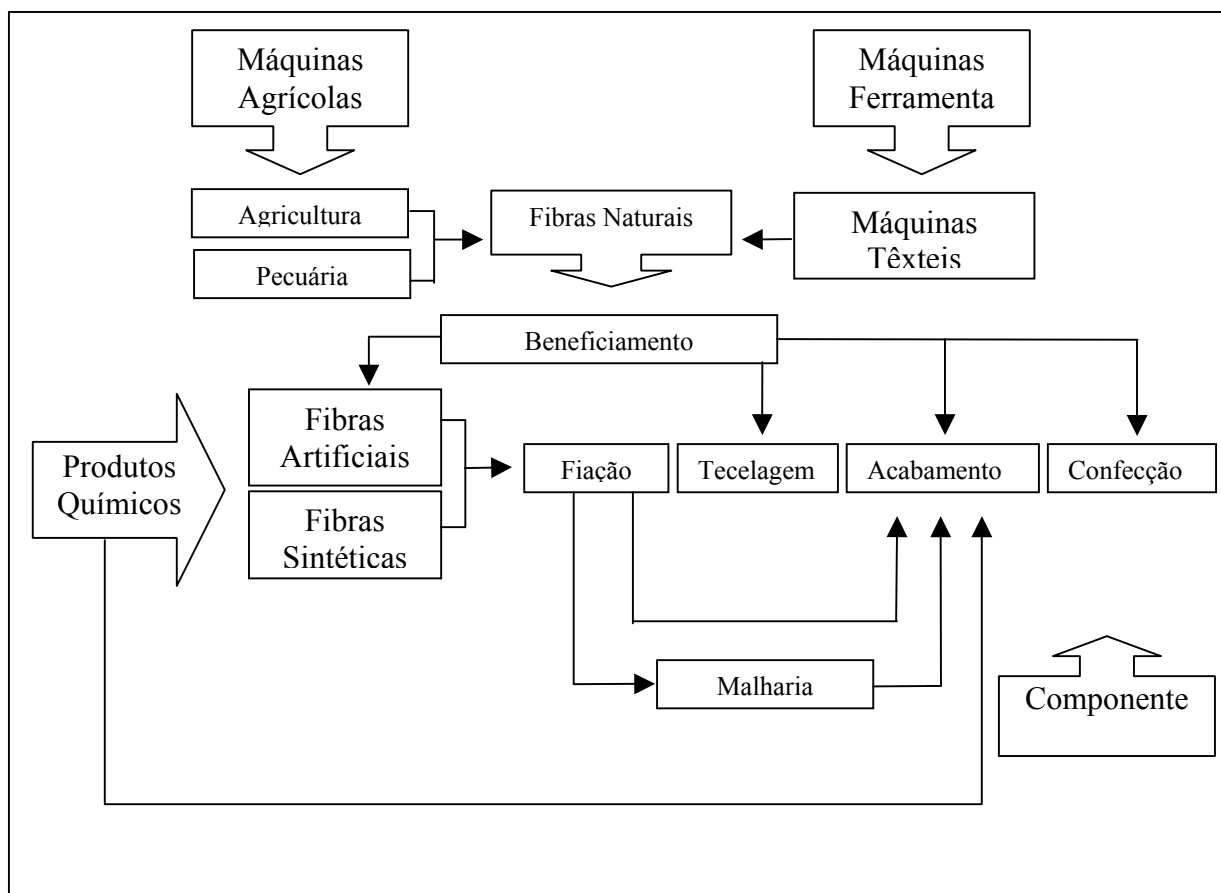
Máquinas Agrícolas

Máquinas Ferramenta

Agricultura

Pecuária

Fibras Naturais

Máquinas Têxteis

Beneficiamento

Fibras Artificiais

Fibras Sintéticas

Produtos Químicos

Fiação

Tecelagem

Acabamento

Confecção

Malharia

Componente